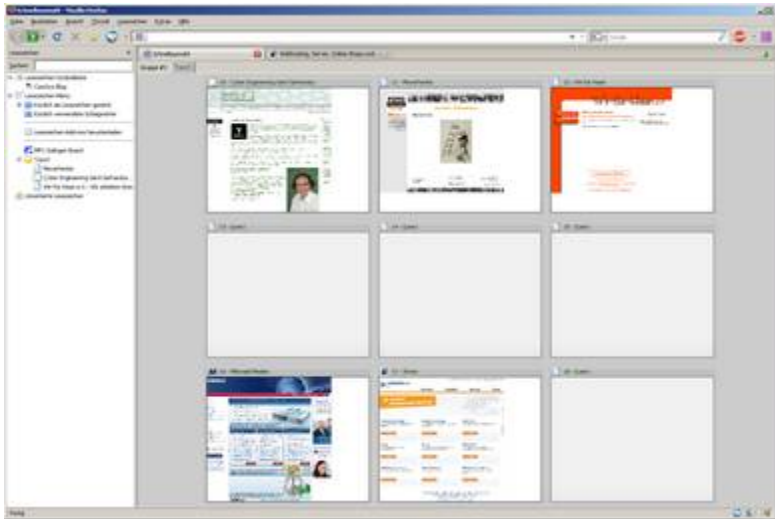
Schnellauswahl - Mozilla Firefox
Datei Bearbeiten Ansicht Chronik Lesezeichen Extras Hilfe
Lesezeichen
Suchen:
Lesezeichen-Symbolleiste
Carolus Blog
Lesezeichen-Menü
Kürzlich als Lesezeichen gesetzt
Kürzlich verwendete Schlagwörter
Lesezeichen-Add-ons herunterladen
MPS Stuttgart Board
Speed
Schnellauswahl
Webhosting, Server, Online Shops und ...
Gruppe #1
Fertig
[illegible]